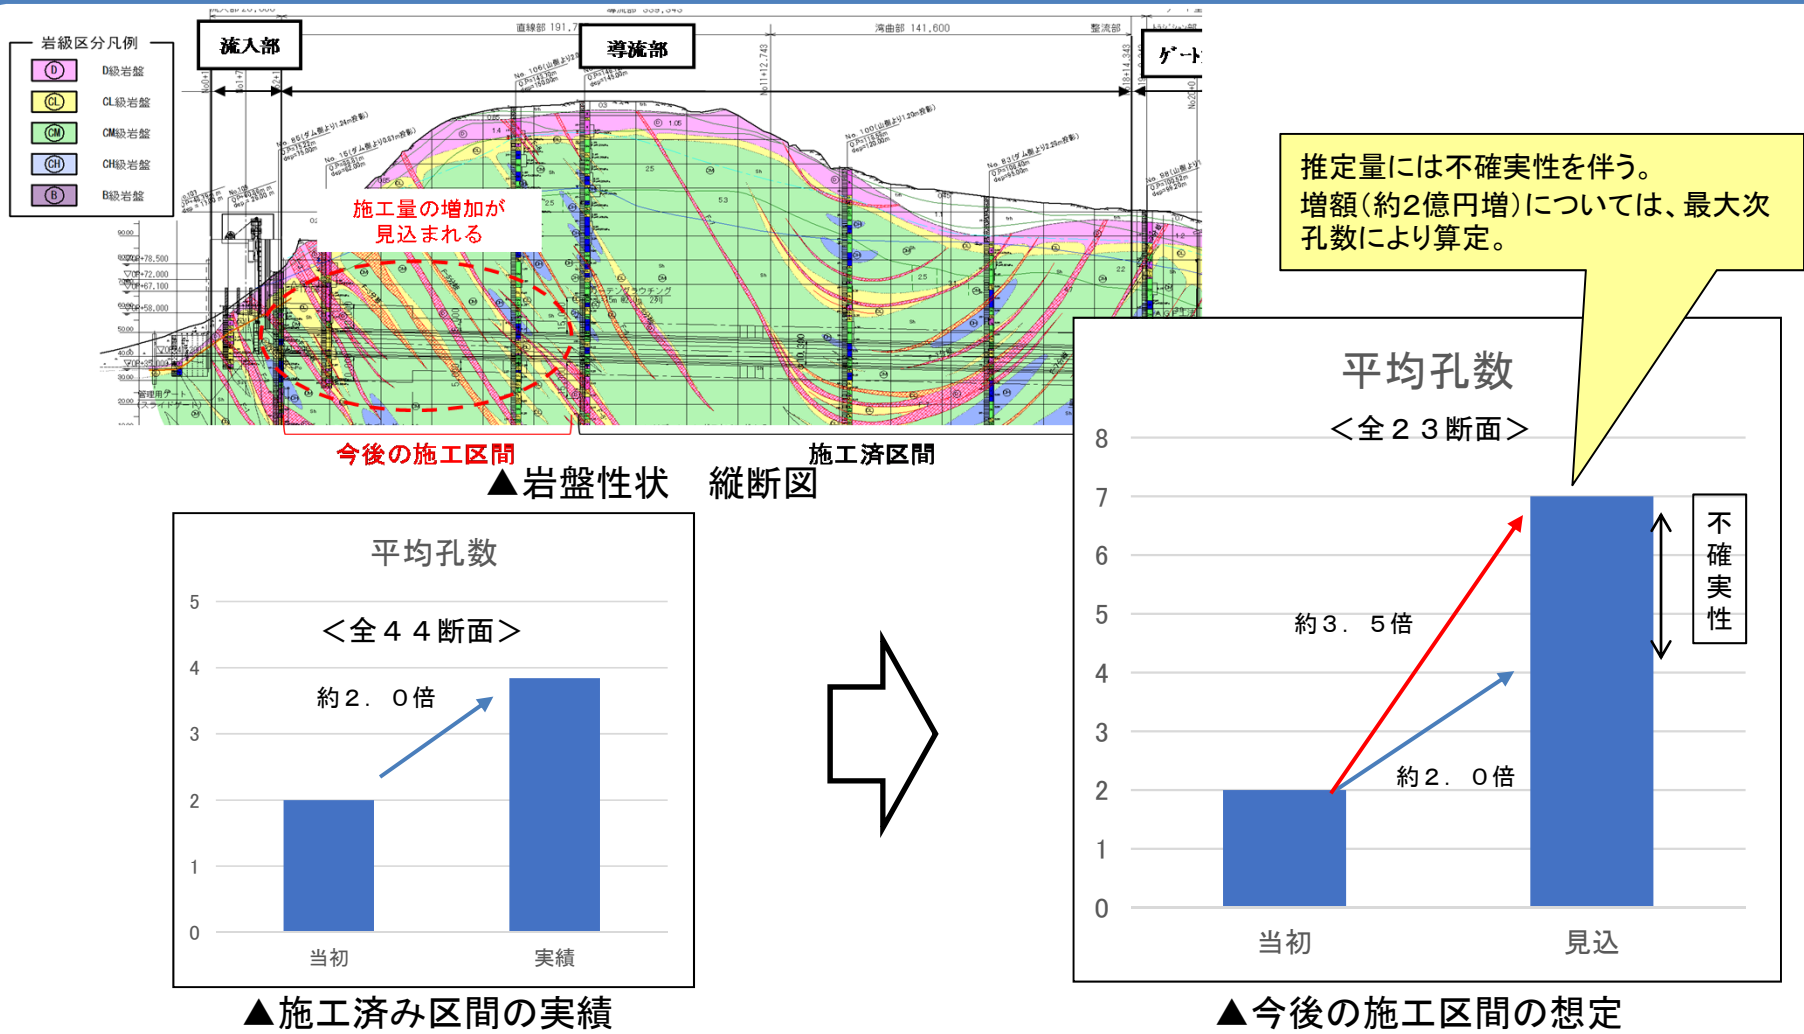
岩級区分凡例

| | |
|---|---|
| D | D級岩盤 |
| CL | CL級岩盤 |
| CM | CM級岩盤 |
| CH | CH級岩盤 |
| B | B級岩盤 |

流入部

導流部

ゲート

直線部 191.7

湾曲部 141.600

整流部

施工量の増加が見込まれる

今後の施工区間

施工済区間

▲岩盤性状　縦断図

推定量には不確実性を伴う。
増額（約2億円増）については、最大次孔数により算定。

平均孔数
＜全４４断面＞
5
4
3
2
1
0
約２．０倍
当初
実績

▲施工済み区間の実績

平均孔数
＜全２３断面＞
8
7
6
5
4
3
2
1
0
約３．５倍
約２．０倍
不確実性
当初
見込

▲今後の施工区間の想定